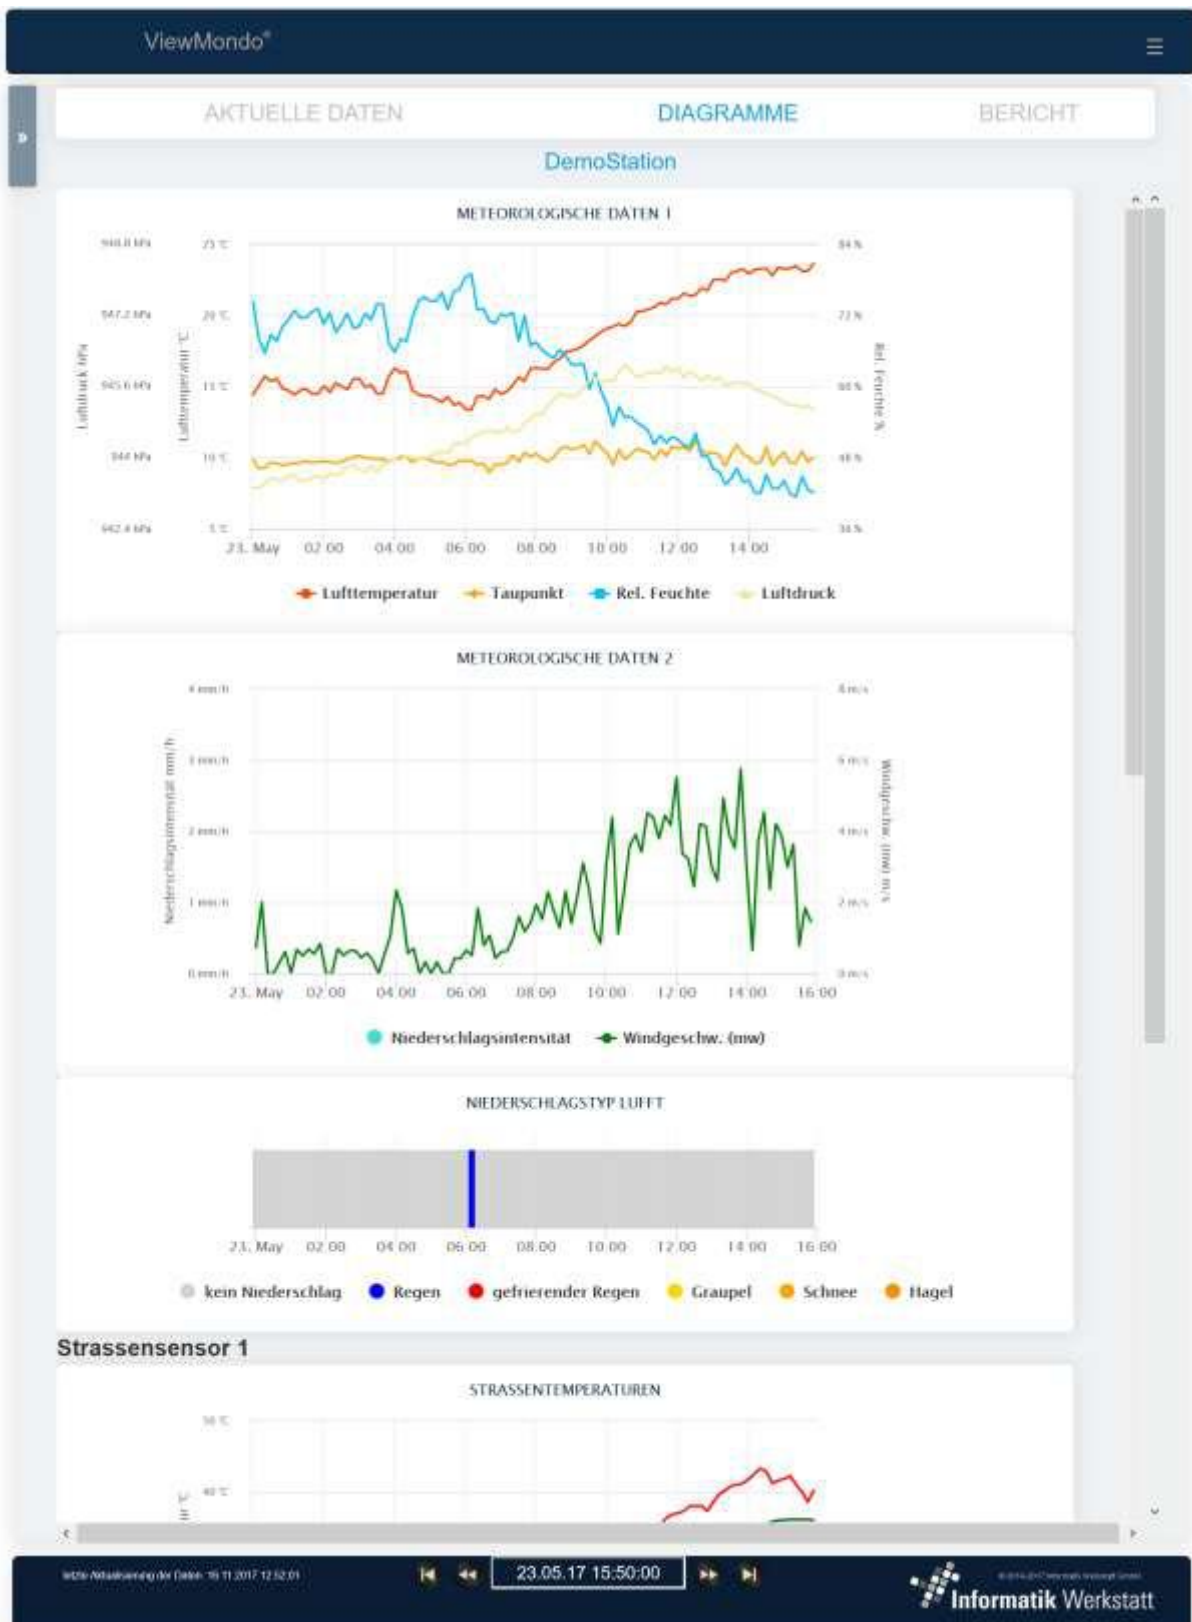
ViewMondo®

AKTUELLE DATEN DIAGRAMME BERICHT

DemoStation

METEOROLOGISCHE DATEN 1

948.8 hPa 947.2 hPa 945.6 hPa 944 hPa 942.4 hPa

Luftdruck hPa

25 °C 20 °C 15 °C 10 °C 5 °C

Lufttemperatur °C

84 % 72 % 60 % 48 % 36 %

Rel. Feuchte %

23. May 02:00 04:00 06:00 08:00 10:00 12:00 14:00

Lufttemperatur Taupunkt Rel. Feuchte Luftdruck

METEOROLOGISCHE DATEN 2

4 mm/h 3 mm/h 2 mm/h 1 mm/h 0 mm/h

Niederschlagsintensität mm/h

8 m/s 6 m/s 4 m/s 2 m/s 0 m/s

Windgeschw. (mw) m/s

23. May 02:00 04:00 06:00 08:00 10:00 12:00 14:00 16:00

Niederschlagsintensität Windgeschw. (mw)

NIEDERSCHLAGSTYP LUFFT

23. May 02:00 04:00 06:00 08:00 10:00 12:00 14:00 16:00

kein Niederschlag Regen gefrierender Regen Graupel Schnee Hagel

Strassensensor 1

STRASSENTEMPERATUREN

50 °C 40 °C

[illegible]

letzte Aktualisierung der Daten: 16.11.2017 12:52:01

23.05.17 15:50:00

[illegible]

Informatik Werkstatt